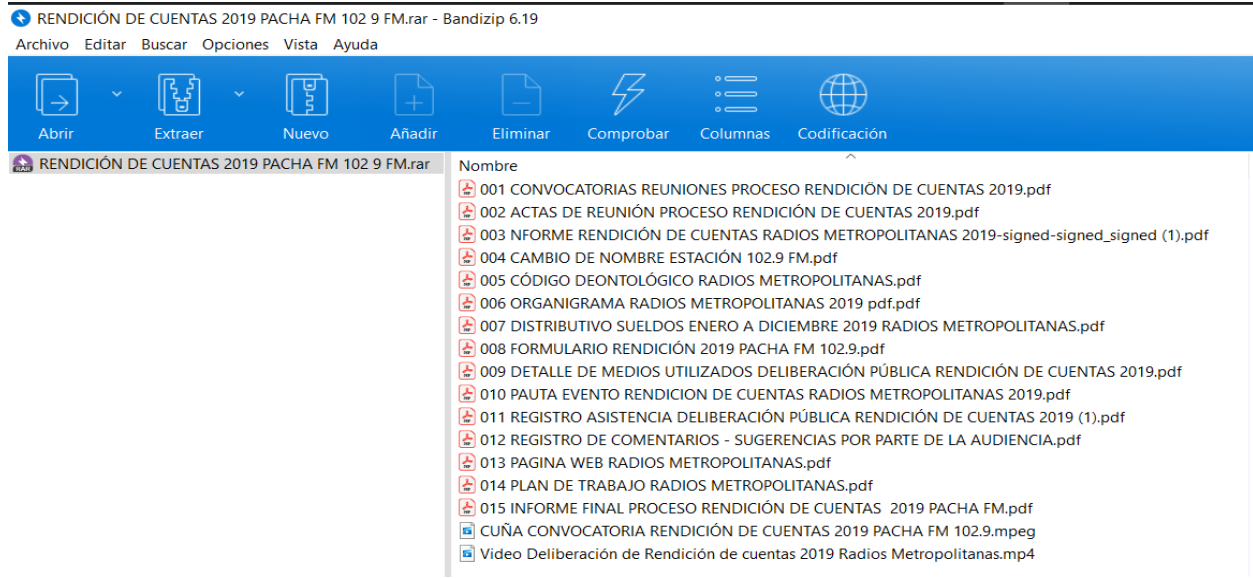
RENDICIÓN DE CUENTAS 2019 PACHA FM 102 9 FM.rar - Bandizip 6.19

Archivo Editar Buscar Opciones Vista Ayuda

Abrir Extraer Nuevo Añadir Eliminar Comprobar Columnas Codificación

RENDICIÓN DE CUENTAS 2019 PACHA FM 102 9 FM.rar

Nombre
001 CONVOCATORIAS REUNIONES PROCESO RENDICIÓN DE CUENTAS 2019.pdf
002 ACTAS DE REUNIÓN PROCESO RENDICIÓN DE CUENTAS 2019.pdf
003 NFORME RENDICIÓN DE CUENTAS RADIOS METROPOLITANAS 2019-signed-signed_signed (1).pdf
004 CAMBIO DE NOMBRE ESTACIÓN 102.9 FM.pdf
005 CÓDIGO DEONTOLÓGICO RADIOS METROPOLITANAS.pdf
006 ORGANIGRAMA RADIOS METROPOLITANAS 2019 pdf.pdf
007 DISTRIBUTIVO SUELDOS ENERO A DICIEMBRE 2019 RADIOS METROPOLITANAS.pdf
008 FORMULARIO RENDICIÓN 2019 PACHA FM 102.9.pdf
009 DETALLE DE MEDIOS UTILIZADOS DELIBERACIÓN PÚBLICA RENDICIÓN DE CUENTAS 2019.pdf
010 PAUTA EVENTO RENDICION DE CUENTAS RADIOS METROPOLITANAS 2019.pdf
011 REGISTRO ASISTENCIA DELIBERACIÓN PÚBLICA RENDICIÓN DE CUENTAS 2019 (1).pdf
012 REGISTRO DE COMENTARIOS - SUGERENCIAS POR PARTE DE LA AUDIENCIA.pdf
013 PAGINA WEB RADIOS METROPOLITANAS.pdf
014 PLAN DE TRABAJO RADIOS METROPOLITANAS.pdf
015 INFORME FINAL PROCESO RENDICIÓN DE CUENTAS 2019 PACHA FM.pdf
CUÑA CONVOCATORIA RENDICIÓN DE CUENTAS 2019 PACHA FM 102.9.mpeg
Video Deliberación de Rendición de cuentas 2019 Radios Metropolitanas.mp4